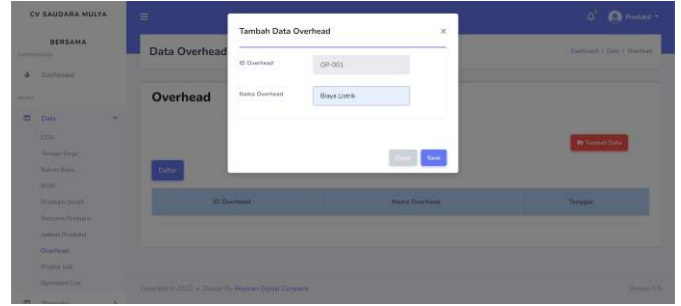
CV SAUDARA MULYA

BERSAMA

Dashboard

Data

COA

Tenaga Kerja

Bahan Baku

BOM

Produksi (Unit)

Rencana Produksi

Jadwal Produksi

Overhead

Produk Unit

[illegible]

Data Overhead

Overhead

Daftar

ID Overhead

Nama Overhead

Tanggal

Tambah Data

Dashboard / Data / Overhead

Produksi

Copyright © 2022 • Design By Akuntan Digital Company

Version 1.0

Tambah Data Overhead

×

ID Overhead

OP-001

Nama Overhead

Biaya Listrik

Close

Save